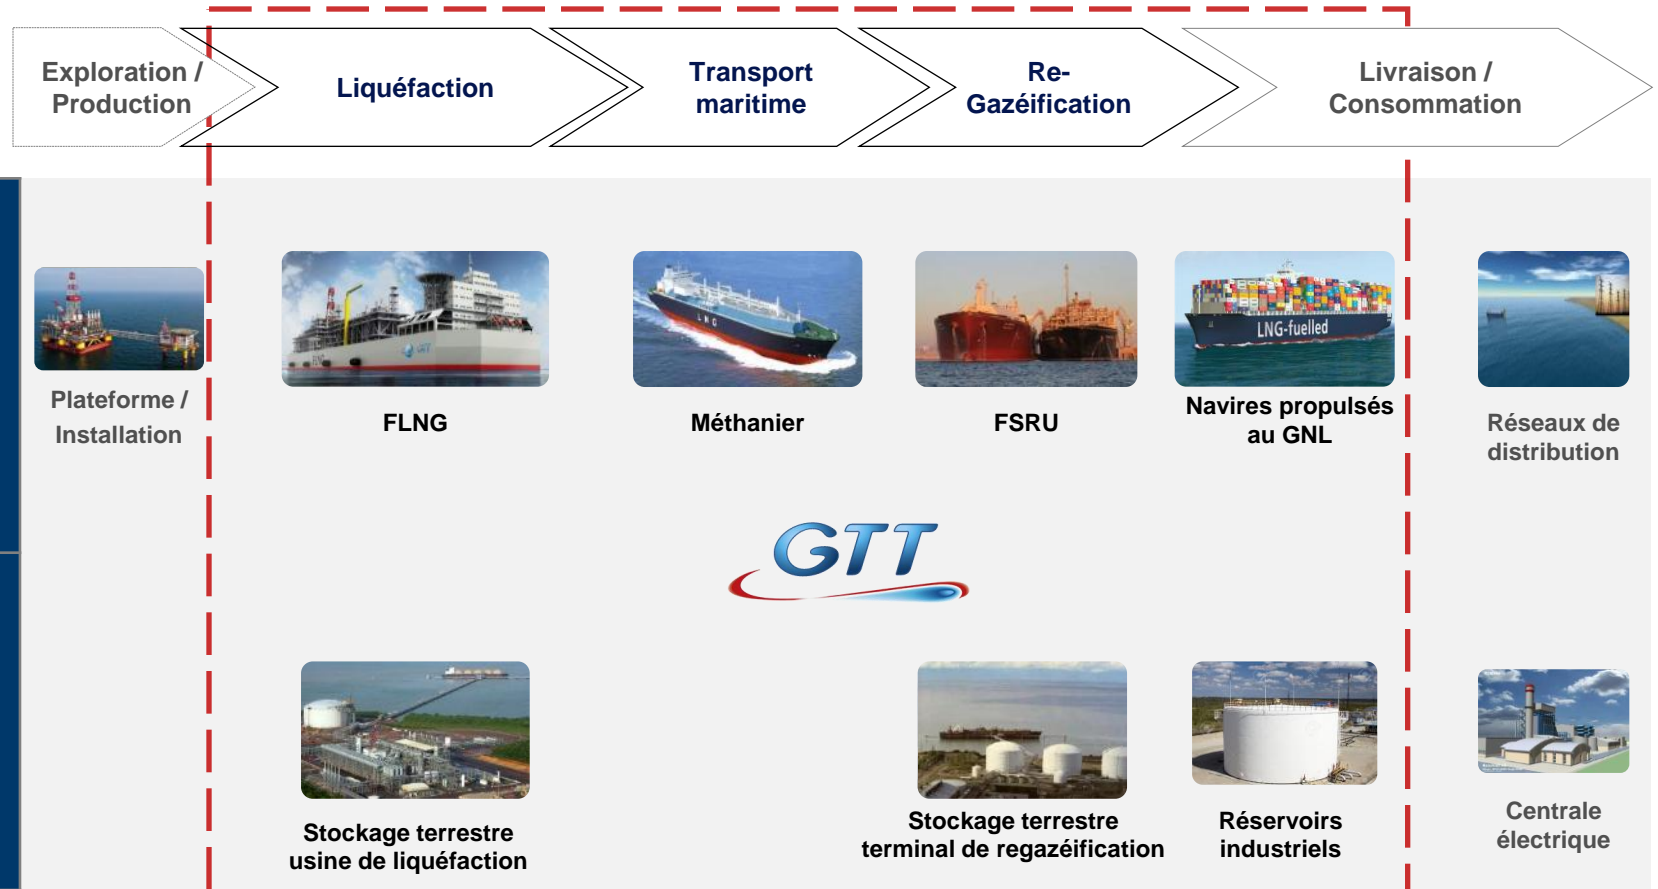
Exploration / Production

Liquéfaction

Transport maritime

Re-Gazéification

Livraison / Consommation

Plateforme / Installation

FLNG

Méthanier

FSRU

LNG-fuelled

Navires propulsés au GNL

Réseaux de distribution

GTT

Stockage terrestre usine de liquéfaction

Stockage terrestre terminal de regazéification

Réservoirs industriels

Centrale électrique